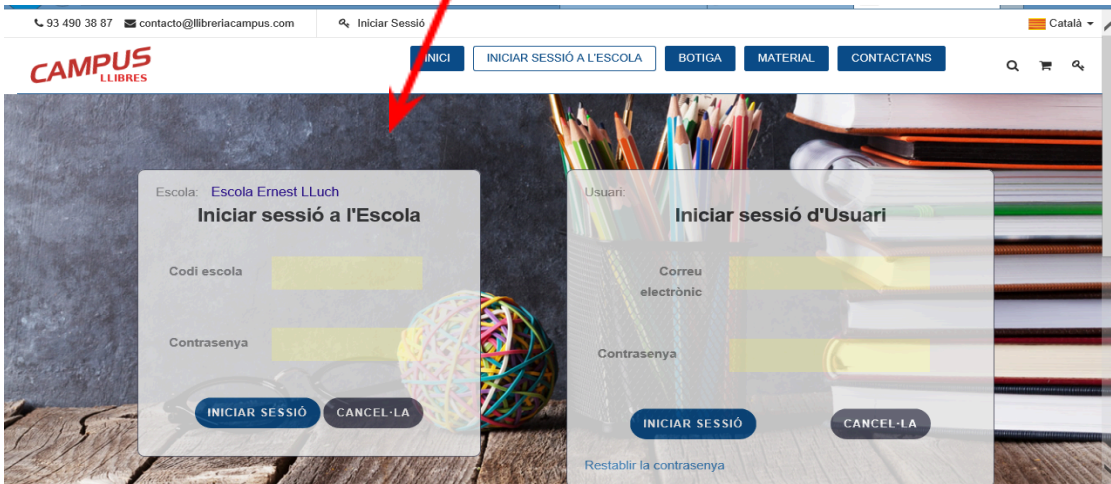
93 490 38 87 contacto@llibreriacampus.com Iniciar Sessió Català

CAMPUS LLIBRES

INICI INICIAR SESSIÓ A L'ESCOLA BOTIGA MATERIAL CONTACTA'NS

Escola: Escola Ernest LLuch
Iniciar sessió a l'Escola

Codi escola

Contrasenya

INICIAR SESSIÓ CANCEL·LA

Usuari:
Iniciar sessió d'Usuari

Correu electrònic

Contrasenya

INICIAR SESSIÓ CANCEL·LA

Restablir la contrasenya